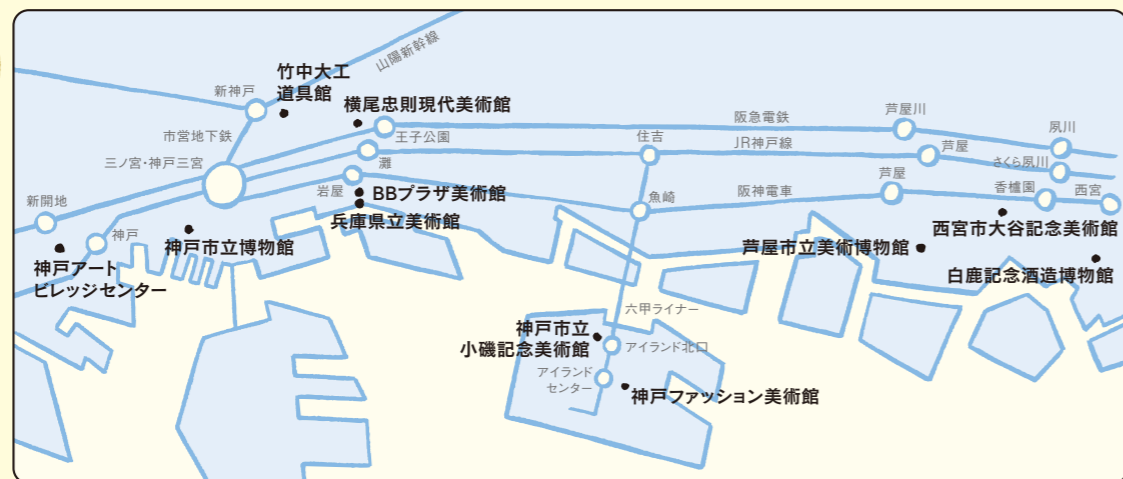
山陽新幹線

新神戸

竹中大工道具館

横尾忠則現代美術館

市営地下鉄

王子公園

三ノ宮・神戸三宮

灘

岩屋

BBプラザ美術館

兵庫県立美術館

新開地

神戸

神戸市立博物館

神戸アートビレッジセンター

阪急電鉄

芦屋川

夙川

住吉

JR神戸線

芦屋

さくら夙川

阪神電車

芦屋

香櫨園

西宮

魚崎

西宮市大谷記念美術館

芦屋市立美術博物館

白鹿記念酒造博物館

六甲ライナー

神戸市立小磯記念美術館

アイランド北口

アイランドセンター

神戸ファッション美術館